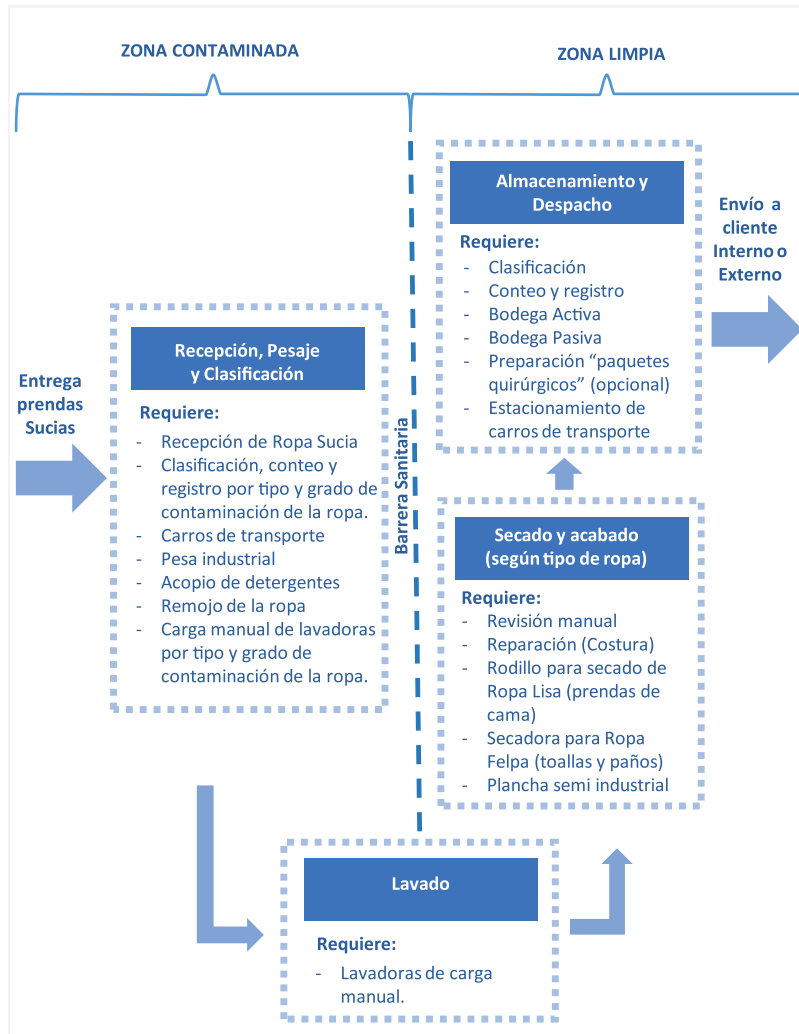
ZONA CONTAMINADA

ZONA LIMPIA

Entrega prendas Sucias

Recepción, Pesaje y Clasificación

Requiere:
- Recepción de Ropa Sucia
- Clasificación, conteo y registro por tipo y grado de contaminación de la ropa.
- Carros de transporte
- Pesa industrial
- Acopio de detergentes
- Remojo de la ropa
- Carga manual de lavadoras por tipo y grado de contaminación de la ropa.

Barrera Sanitaria

Almacenamiento y Despacho

Requiere:
- Clasificación
- Conteo y registro
- Bodega Activa
- Bodega Pasiva
- Preparación "paquetes quirúrgicos" (opcional)
- Estacionamiento de carros de transporte

Envío a cliente Interno o Externo

Secado y acabado (según tipo de ropa)

Requiere:
- Revisión manual
- Reparación (Costura)
- Rodillo para secado de Ropa Lisa (prendas de cama)
- Secadora para Ropa Felpa (toallas y paños)
- Plancha semi industrial

Lavado

Requiere:
- Lavadoras de carga manual.